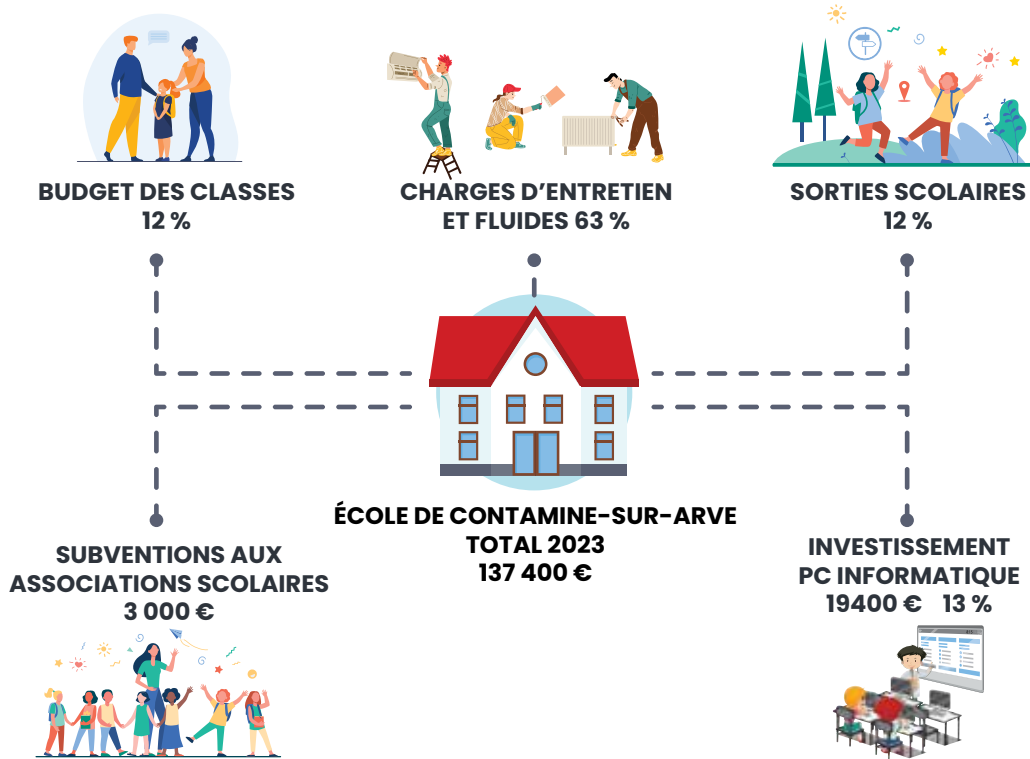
BUDGET DES CLASSES
12 %

CHARGES D’ENTRETIEN ET FLUIDES 63 %

SORTIES SCOLAIRES
12 %

ÉCOLE DE CONTAMINE-SUR-ARVE
TOTAL 2023
137 400 €

SUBVENTIONS AUX ASSOCIATIONS SCOLAIRES
3 000 €

INVESTISSEMENT PC INFORMATIQUE
19400 € 13 %